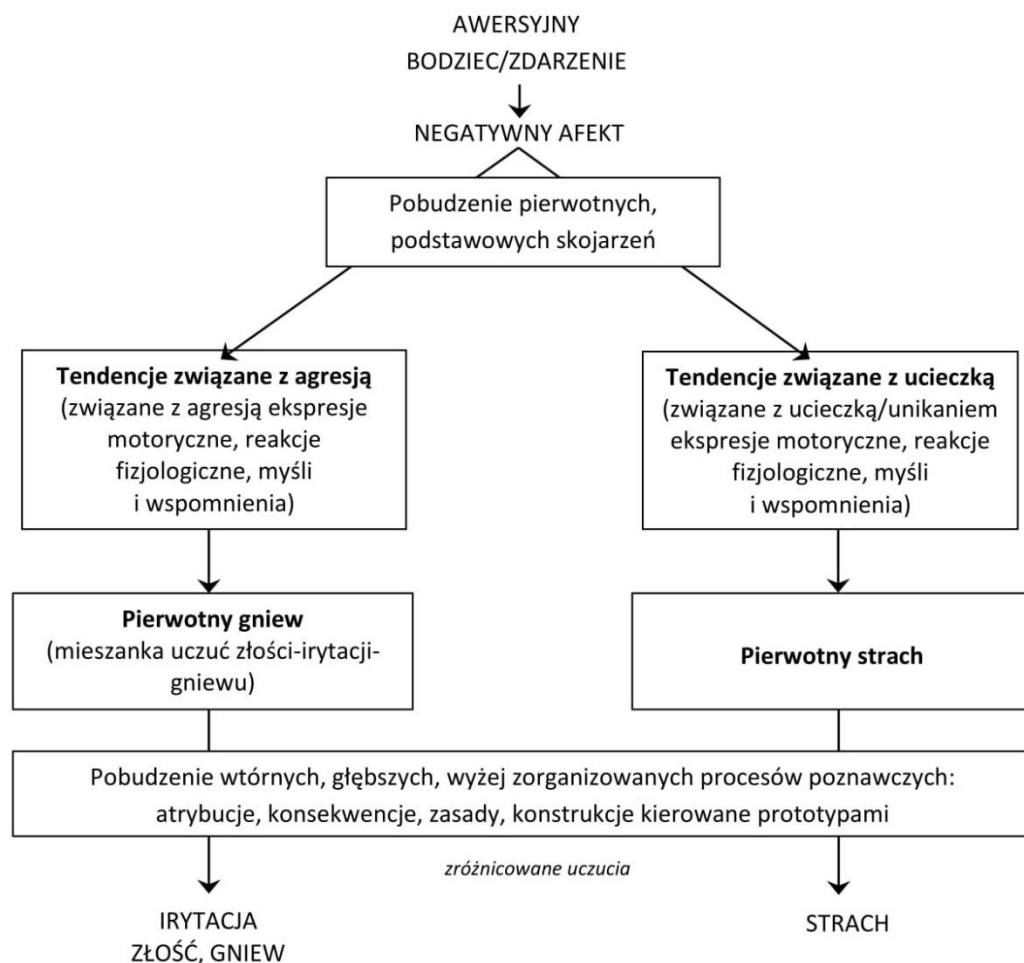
AWERSYJNY
BODZIEC/ZDARZENIE

NEGATYWNY AFEKT

Pobudzenie pierwotnych, podstawowych skojarzeń

**Tendencje związane z agresją**
(związane z agresją ekspresje motoryczne, reakcje fizjologiczne, myśli i wspomnienia)

**Tendencje związane z ucieczką**
(związane z ucieczką/unikaniem ekspresje motoryczne, reakcje fizjologiczne, myśli i wspomnienia)

**Pierwotny gniew**
(mieszanka uczuć złości-irytacji-gniewu)

**Pierwotny strach**

Pobudzenie wtórnych, głębszych, wyżej zorganizowanych procesów poznawczych: atrybucje, konsekwencje, zasady, konstrukcje kierowane prototypami

*zróżnicowane uczucia*

IRYTACJA
ZŁOŚĆ, GNIEW

STRACH